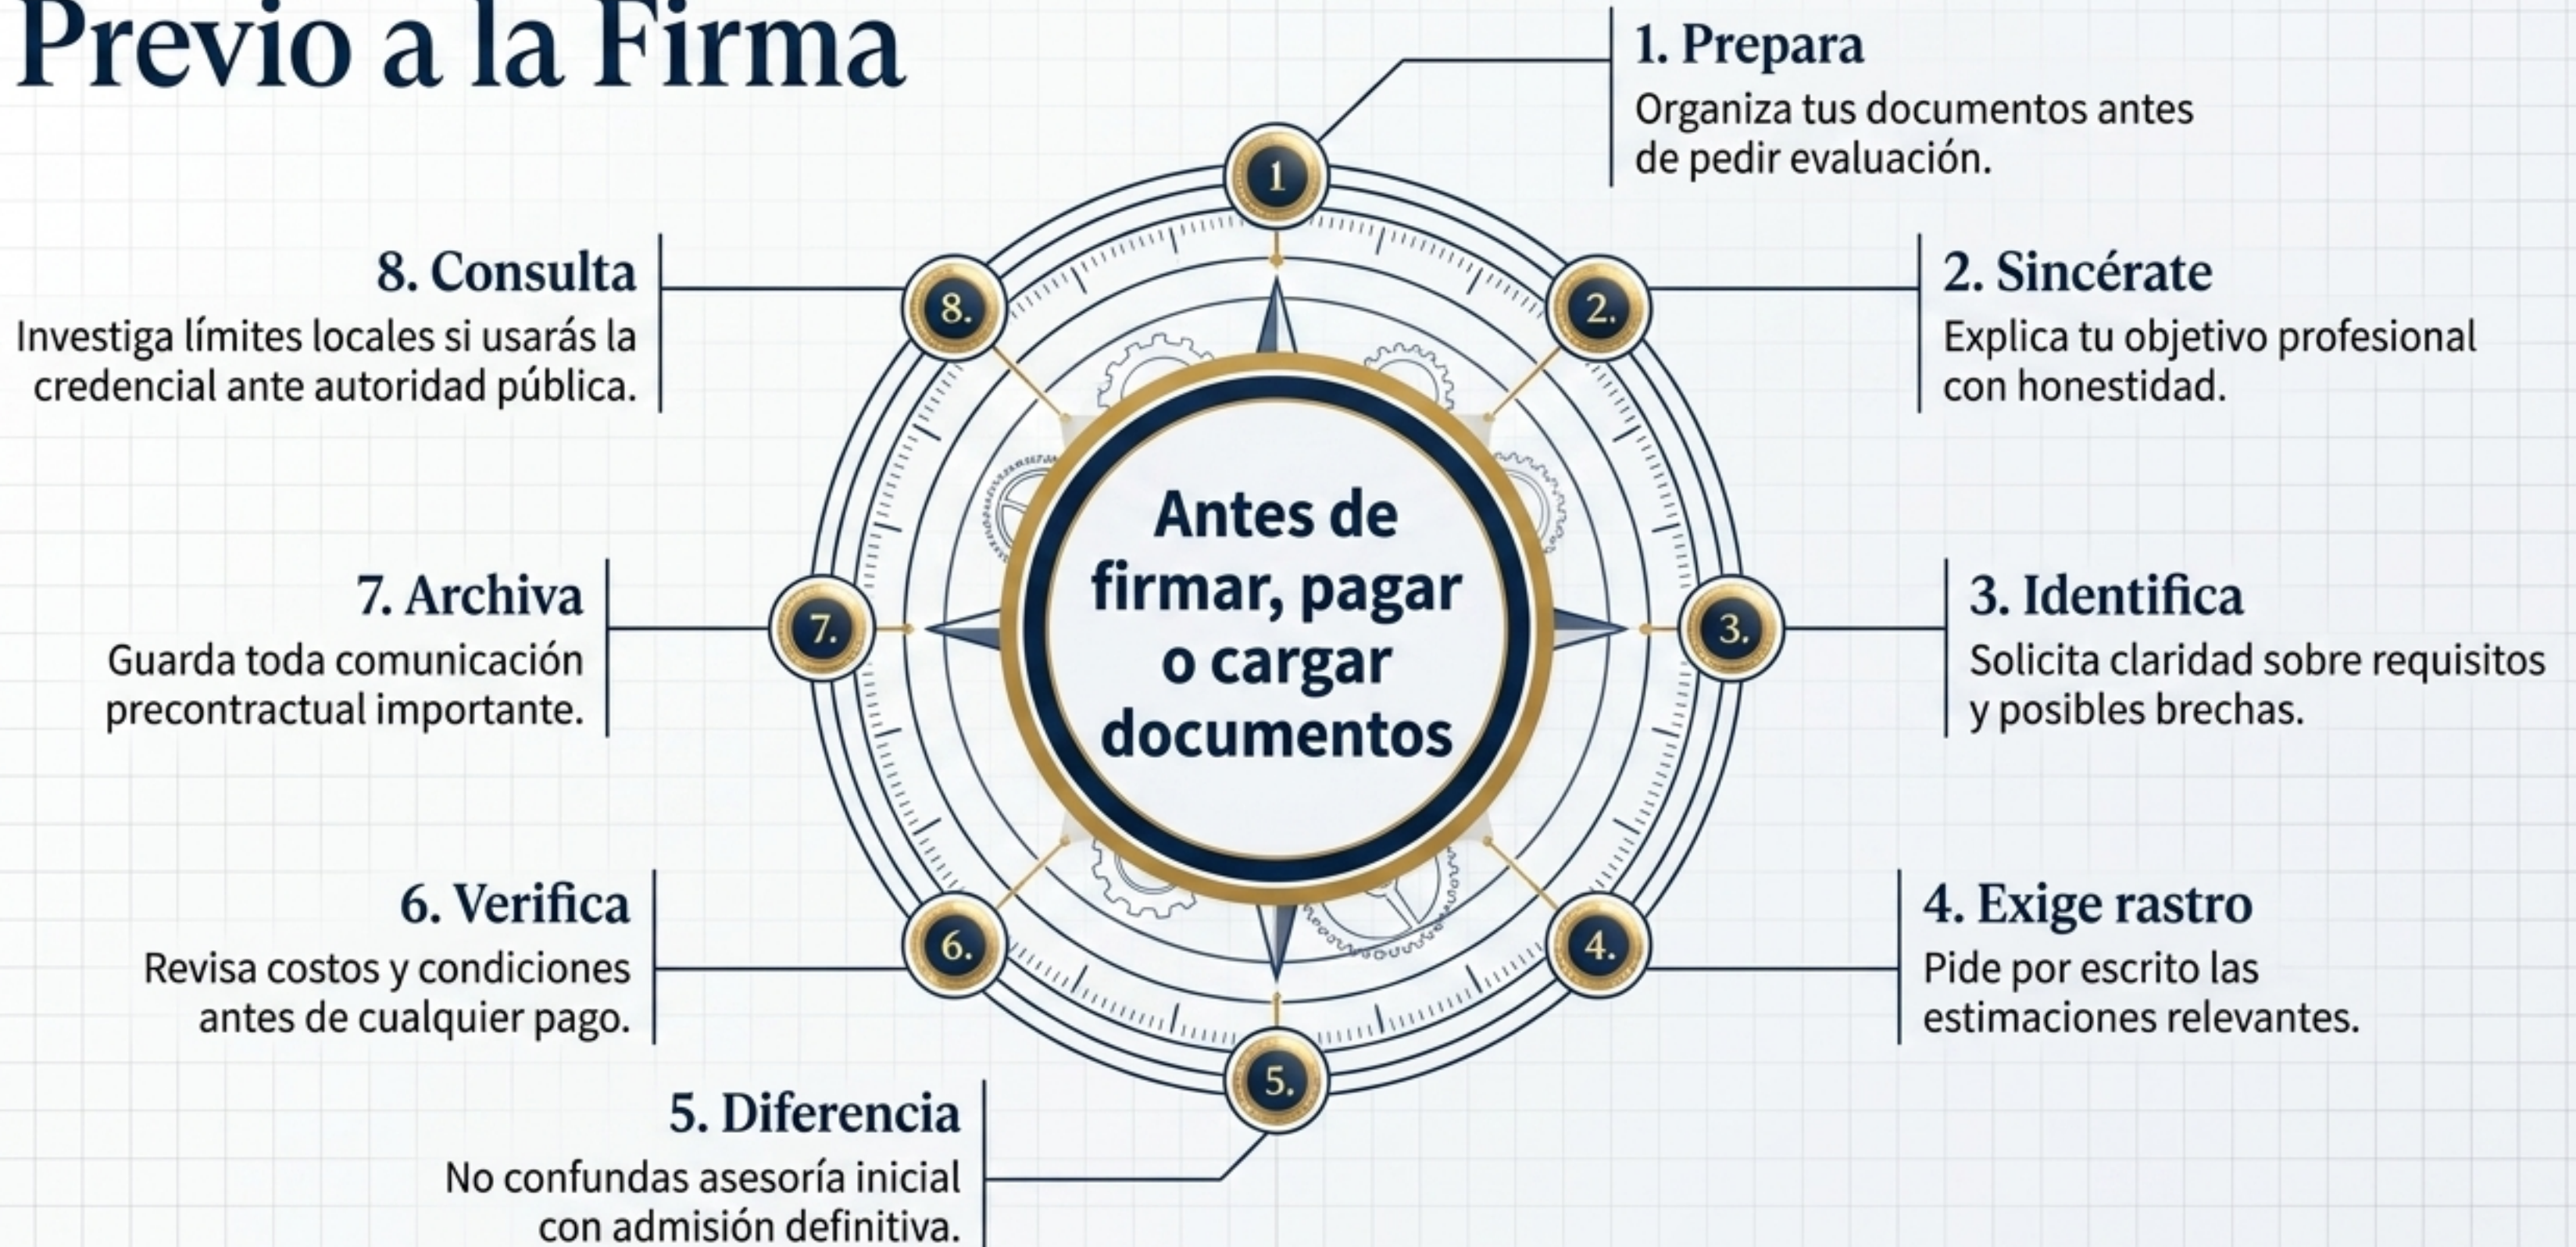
Previo a la Firma

1. Prepara
Organiza tus documentos antes de pedir evaluación.

8. Consulta
Investiga límites locales si usarás la credencial ante autoridad pública.

2. Sincérate
Explica tu objetivo profesional con honestidad.

Antes de firmar, pagar o cargar documentos

7. Archiva
Guarda toda comunicación precontractual importante.

3. Identifica
Solicita claridad sobre requisitos y posibles brechas.

6. Verifica
Revisa costos y condiciones antes de cualquier pago.

4. Exige rastro
Pide por escrito las estimaciones relevantes.

5. Diferencia
No confundas asesoría inicial con admisión definitiva.

1
2.
3.
4.
5.
6.
7.
8.